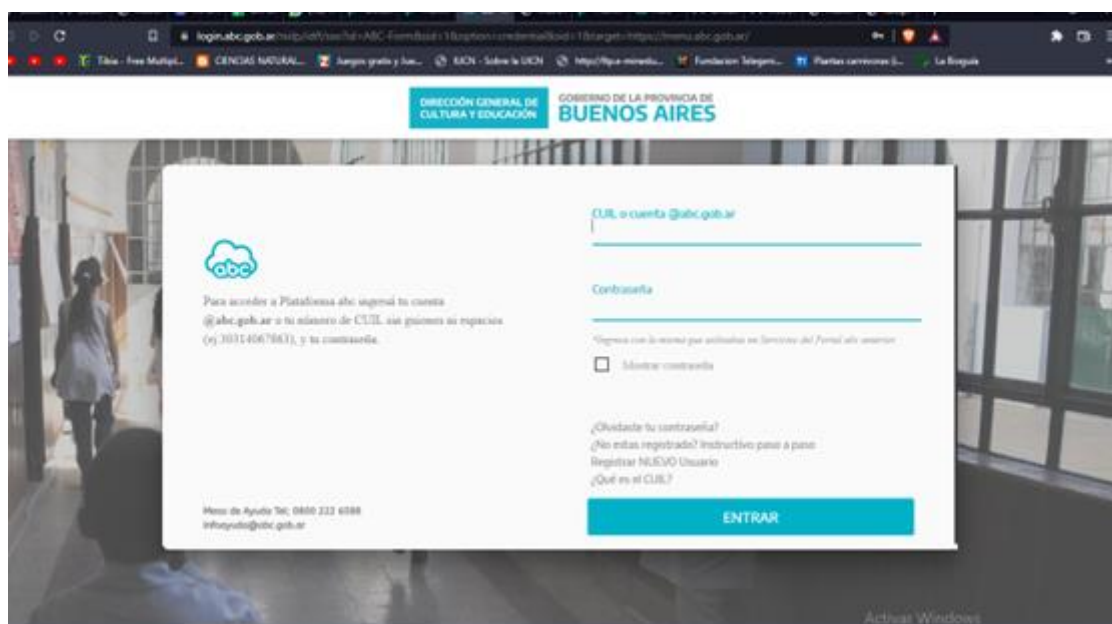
login.abc.gob.ar/nidp/idff/sso?id=ABC-Form&sid=1&option=credential&sid=1&target=https://menu.abc.gob.ar/

Tibia - Free Multipl... CIENCIAS NATURAL... Juegos gratis y Jue... RJCN - Sobre la RJCN http://lfp.e-minedu... Fundacion Telegem... Plantas carnivoras (l... La Borguia

DIRECCIÓN GENERAL DE CULTURA Y EDUCACIÓN

GOBIERNO DE LA PROVINCIA DE BUENOS AIRES

abc

Para acceder a Plataforma abc ingresá tu cuenta @abc.gob.ar o tu número de CUIL sin guiones ni espacios (ej.30314067863), y tu contraseña.

Mesa de Ayuda Tel: 0800 222 6588
infoayuda@abc.gob.ar

CUIL o cuenta @abc.gob.ar

Contraseña

*Ingresa con la misma que utilizabas en Servicios del Portal abc anterior

Mostrar contraseña

¿Olvidaste tu contraseña?
¿No estas registrado? Instructivo paso a paso
Registrar NUEVO Usuario
¿Qué es el CUIL?

ENTRAR

Activar Windows